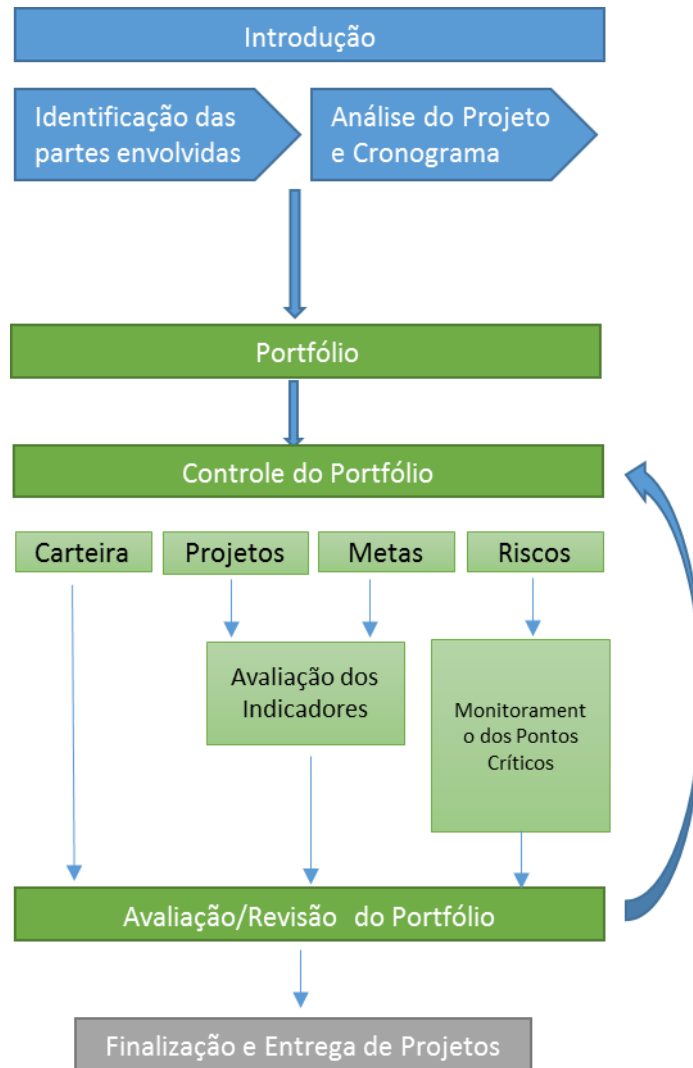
Introdução

Identificação das partes envolvidas

Análise do Projeto e Cronograma

Portfólio

Controle do Portfólio

Carteira

Projetos

Metas

Riscos

Avaliação dos Indicadores

Monitoramento dos Pontos Críticos

Avaliação/Revisão do Portfólio

Finalização e Entrega de Projetos